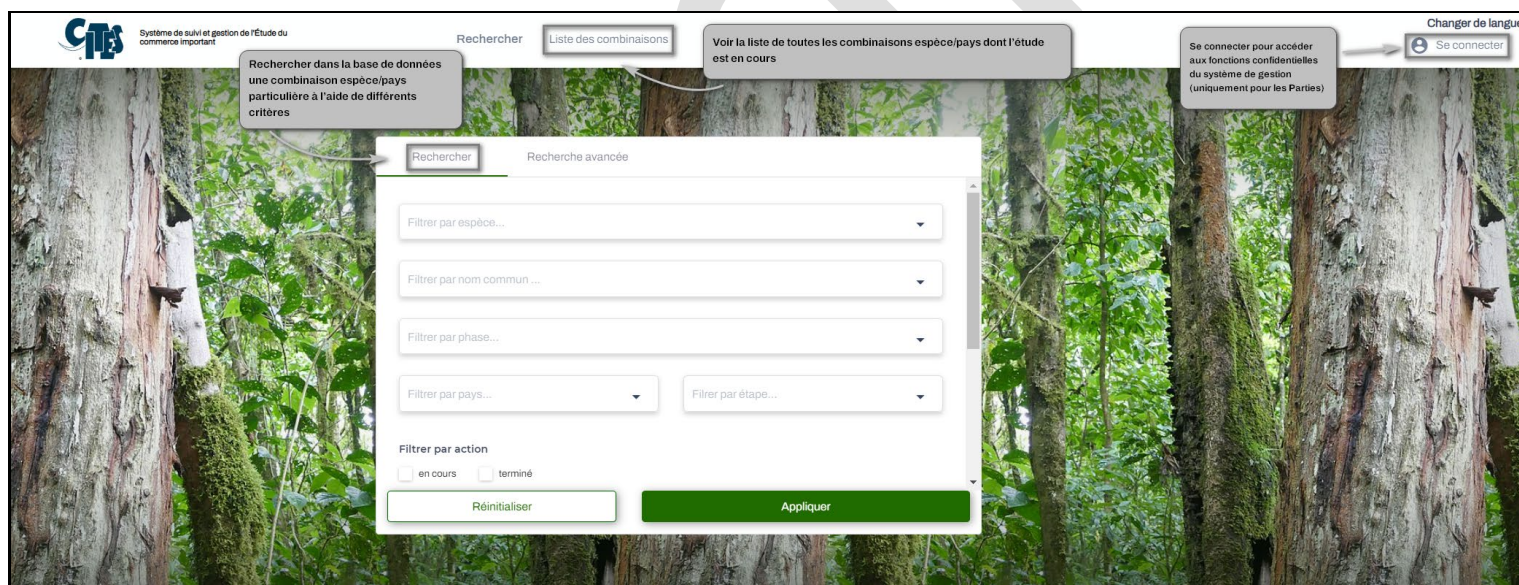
CITES

Système de suivi et gestion de l'Étude du commerce important

Rechercher

Liste des combinaisons

Voir la liste de toutes les combinaisons espèce/pays dont l'étude est en cours

Se connecter pour accéder aux fonctions confidentielles du système de gestion (uniquement pour les Parties)

Changer de langu

Se connecter

Rechercher dans la base de données une combinaison espèce/pays particulière à l'aide de différents critères

Rechercher

Recherche avancée

Filtrer par espèce...

Filtrer par nom commun ...

Filtrer par phase...

Filtrer par pays...

Filrer par étape...

Filtrer par action

en cours

terminé

Réinitialiser

Appliquer